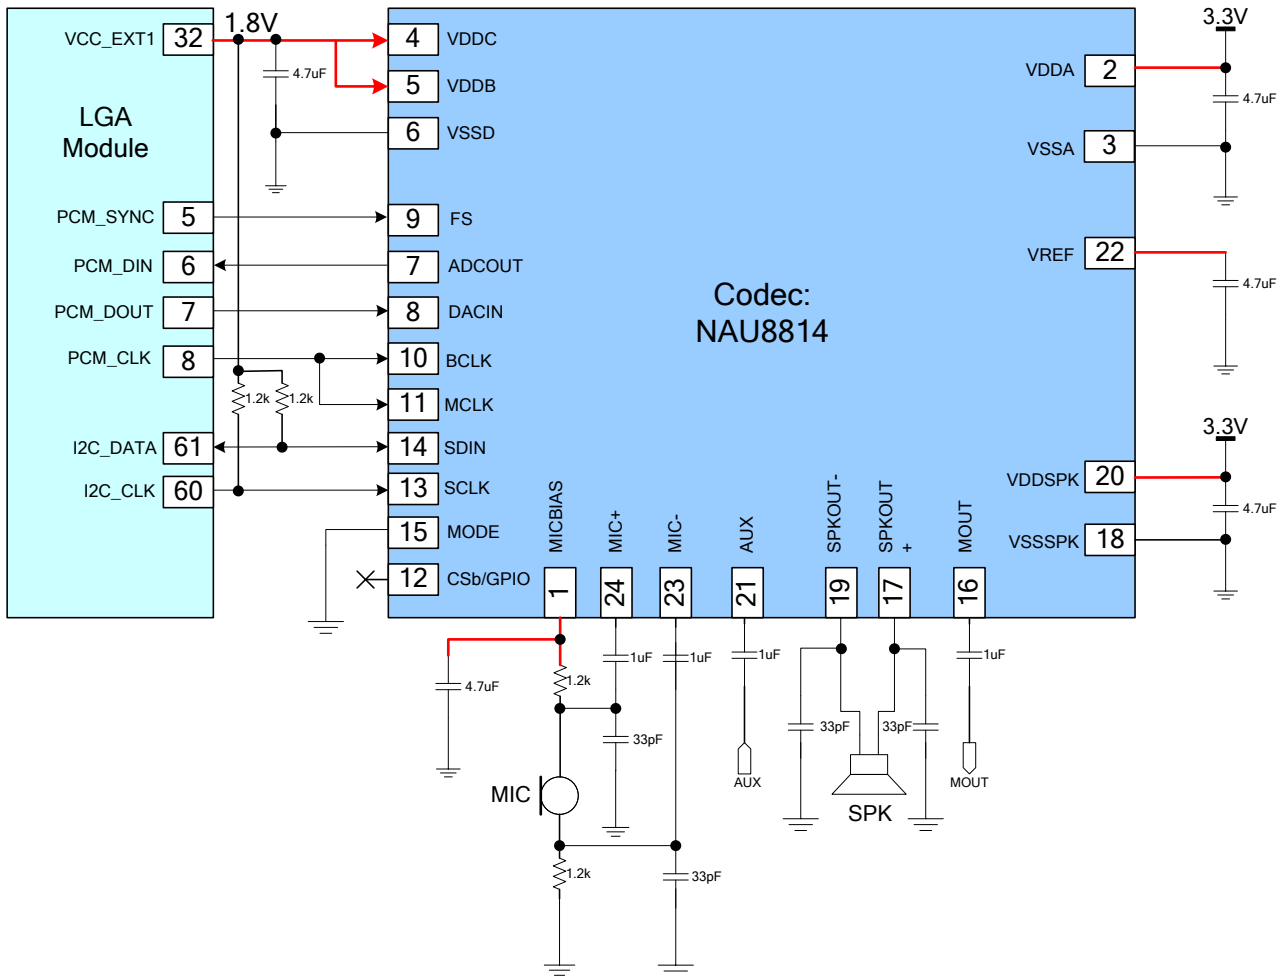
VCC_EXT1 32
1.8V
4.7uF
LGA Module
PCM_SYNC 5
PCM_DIN 6
PCM_DOUT 7
PCM_CLK 8
1.2k 1.2k
I2C_DATA 61
I2C_CLK 60

4 VDDC
5 VDDB
6 VSSD
9 FS
7 ADCOUT
8 DACIN
10 BCLK
11 MCLK
14 SDIN
13 SCLK
15 MODE
12 CSb/GPIO

Codec:
NAU8814

VDDA 2
VSSA 3
VREF 22
VDDSPK 20
VSSSPK 18

3.3V
4.7uF
4.7uF
3.3V
4.7uF

MICBIAS 1
MIC+ 24
MIC- 23
AUX 21
SPKOUT- 19
SPKOUT + 17
MOUT 16

4.7uF
1.2k
1uF
1uF
1uF
1uF
33pF
MIC
1.2k
33pF
AUX
33pF
33pF
SPK
MOUT